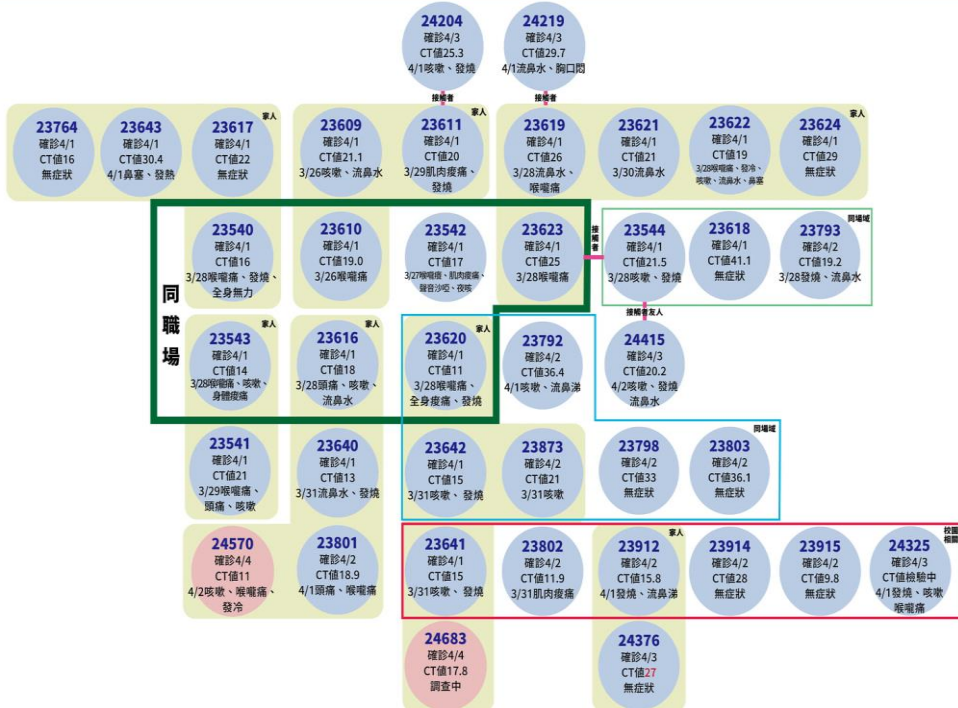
24204
確診4/3
CT值25.3
4/1咳嗽、發燒

24219
確診4/3
CT值29.7
4/1流鼻水、胸口悶

接觸者

接觸者

23764
確診4/1
CT值16
無症狀

23643
確診4/1
CT值30.4
4/1鼻塞、發熱

家人
23617
確診4/1
CT值22
無症狀

23609
確診4/1
CT值21.1
3/26咳嗽、流鼻水

家人
23611
確診4/1
CT值20
3/29肌肉痠痛、發燒

23619
確診4/1
CT值26
3/28流鼻水、喉嚨痛

23621
確診4/1
CT值21
3/30流鼻水

23622
確診4/1
CT值19
3/28喉嚨痛、發冷、咳嗽、流鼻水、鼻塞

家人
23624
確診4/1
CT值29
無症狀

同職場

23540
確診4/1
CT值16
3/28喉嚨痛、發燒、全身無力

23610
確診4/1
CT值19.0
3/26喉嚨痛

23542
確診4/1
CT值17
3/27喉嚨痛、肌肉痠痛、聲音沙啞、夜咳

23623
確診4/1
CT值25
3/28喉嚨痛

接觸者

23544
確診4/1
CT值21.5
3/28咳嗽、發燒

23618
確診4/1
CT值41.1
無症狀

同場域
23793
確診4/2
CT值19.2
3/28發燒、流鼻水

接觸者友人

家人
23543
確診4/1
CT值14
3/28喉嚨痛、咳嗽、身體痠痛

家人
23616
確診4/1
CT值18
3/28頭痛、咳嗽、流鼻水

家人
23620
確診4/1
CT值11
3/28喉嚨痛、全身痠痛、發燒

23792
確診4/2
CT值36.4
4/1咳嗽、流鼻涕

24415
確診4/3
CT值20.2
4/2咳嗽、發燒流鼻水

23541
確診4/1
CT值21
3/29喉嚨痛、頭痛、咳嗽

23640
確診4/1
CT值13
3/31流鼻水、發燒

23642
確診4/1
CT值15
3/31咳嗽、發燒

23873
確診4/2
CT值21
3/31咳嗽

23798
確診4/2
CT值33
無症狀

同場域
23803
確診4/2
CT值36.1
無症狀

24570
確診4/4
CT值11
4/2咳嗽、喉嚨痛、發冷

23801
確診4/2
CT值18.9
4/1頭痛、喉嚨痛

23641
確診4/1
CT值15
3/31咳嗽、發燒

23802
確診4/2
CT值11.9
3/31肌肉痠痛

家人
23912
確診4/2
CT值15.8
4/1發燒、流鼻涕

23914
確診4/2
CT值28
無症狀

23915
確診4/2
CT值9.8
無症狀

校園相關
24325
確診4/3
CT值檢驗中
4/1發燒、咳嗽喉嚨痛

24683
確診4/4
CT值17.8
調查中

24376
確診4/3
CT值27
無症狀